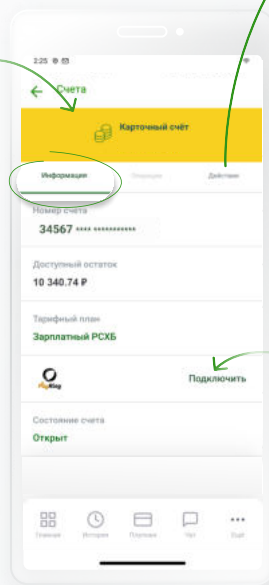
2:25

Счета

Карточный счёт

Информация

Операции

Действия

Номер счета

34567 **** **********

Доступный остаток

10 340.74 ₽

Тарифный план

Зарплатный РСХБ

PayKey

Подключить

Состояние счета

Открыт

Главная

История

Платежи

Чат

Ещё